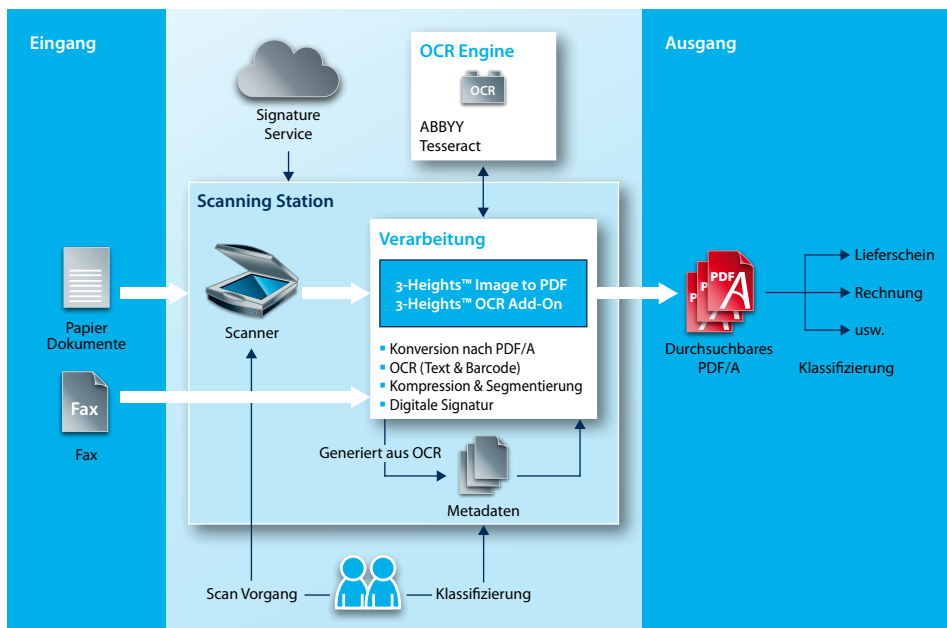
Eingang

Signature Service

OCR Engine

OCR

ABBYY
Tesseract

Ausgang

Scanning Station

Verarbeitung

3-Heights™ Image to PDF
3-Heights™ OCR Add-On

Papier Dokumente

Scanner

PDF

Durchsuchbares PDF/A

Lieferschein

Rechnung

usw.

Klassifizierung

Konversion nach PDF/A
OCR (Text & Barcode)
Kompression & Segmentierung
Digitale Signatur

Fax

Fax

Generiert aus OCR

Metadaten

Scan Vorgang

Klassifizierung